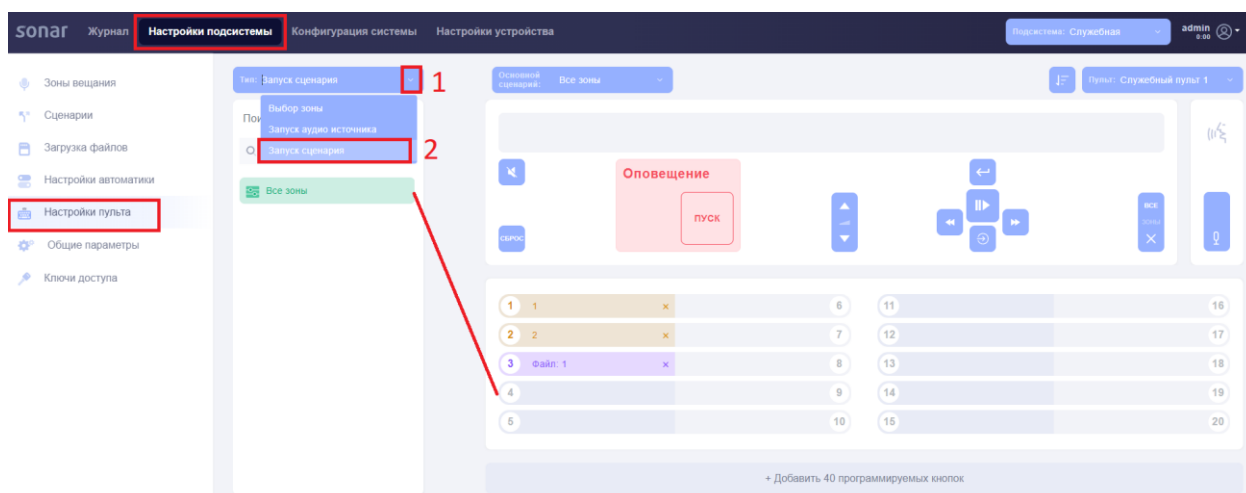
sonar Журнал Настройки подсистемы Конфигурация системы Настройки устройства

Подсистема: Служебная

admin 0:00

Зоны вещания
Сценарии
Загрузка файлов
Настройки автоматики
Настройки пульта
Общие параметры
Ключи доступа

Тип: Запуск сценария

1

Выбор зоны
Запуск аудио источника
Запуск сценария

2

Пои

О

Все зоны

Основной сценарий: Все зоны

Пульт: Служебный пульт 1

Оповещение

ПУСК

СБРОС

ВСЕ ЗОНЫ

| 1 1 × | 6 | 11 | 16 |
|---|---|---|---|
| 2 2 × | 7 | 12 | 17 |
| 3 Файл: 1 × | 8 | 13 | 18 |
| 4 | 9 | 14 | 19 |
| 5 | 10 | 15 | 20 |

+ Добавить 40 программируемых кнопок